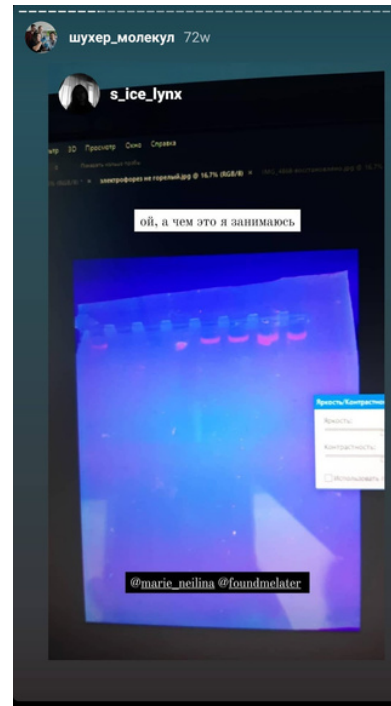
шухер_молекул 72w

s_ice_lynx

нт Про Просмотр Окно Справка

электрофорез не горелый.jpg @ 16.7% (RGB/8)

ой, а чем это я занимаюсь

Яркость/Контрастност

Яркость:

Контрастность:

Использовать

@marie_neilina @foundmelater